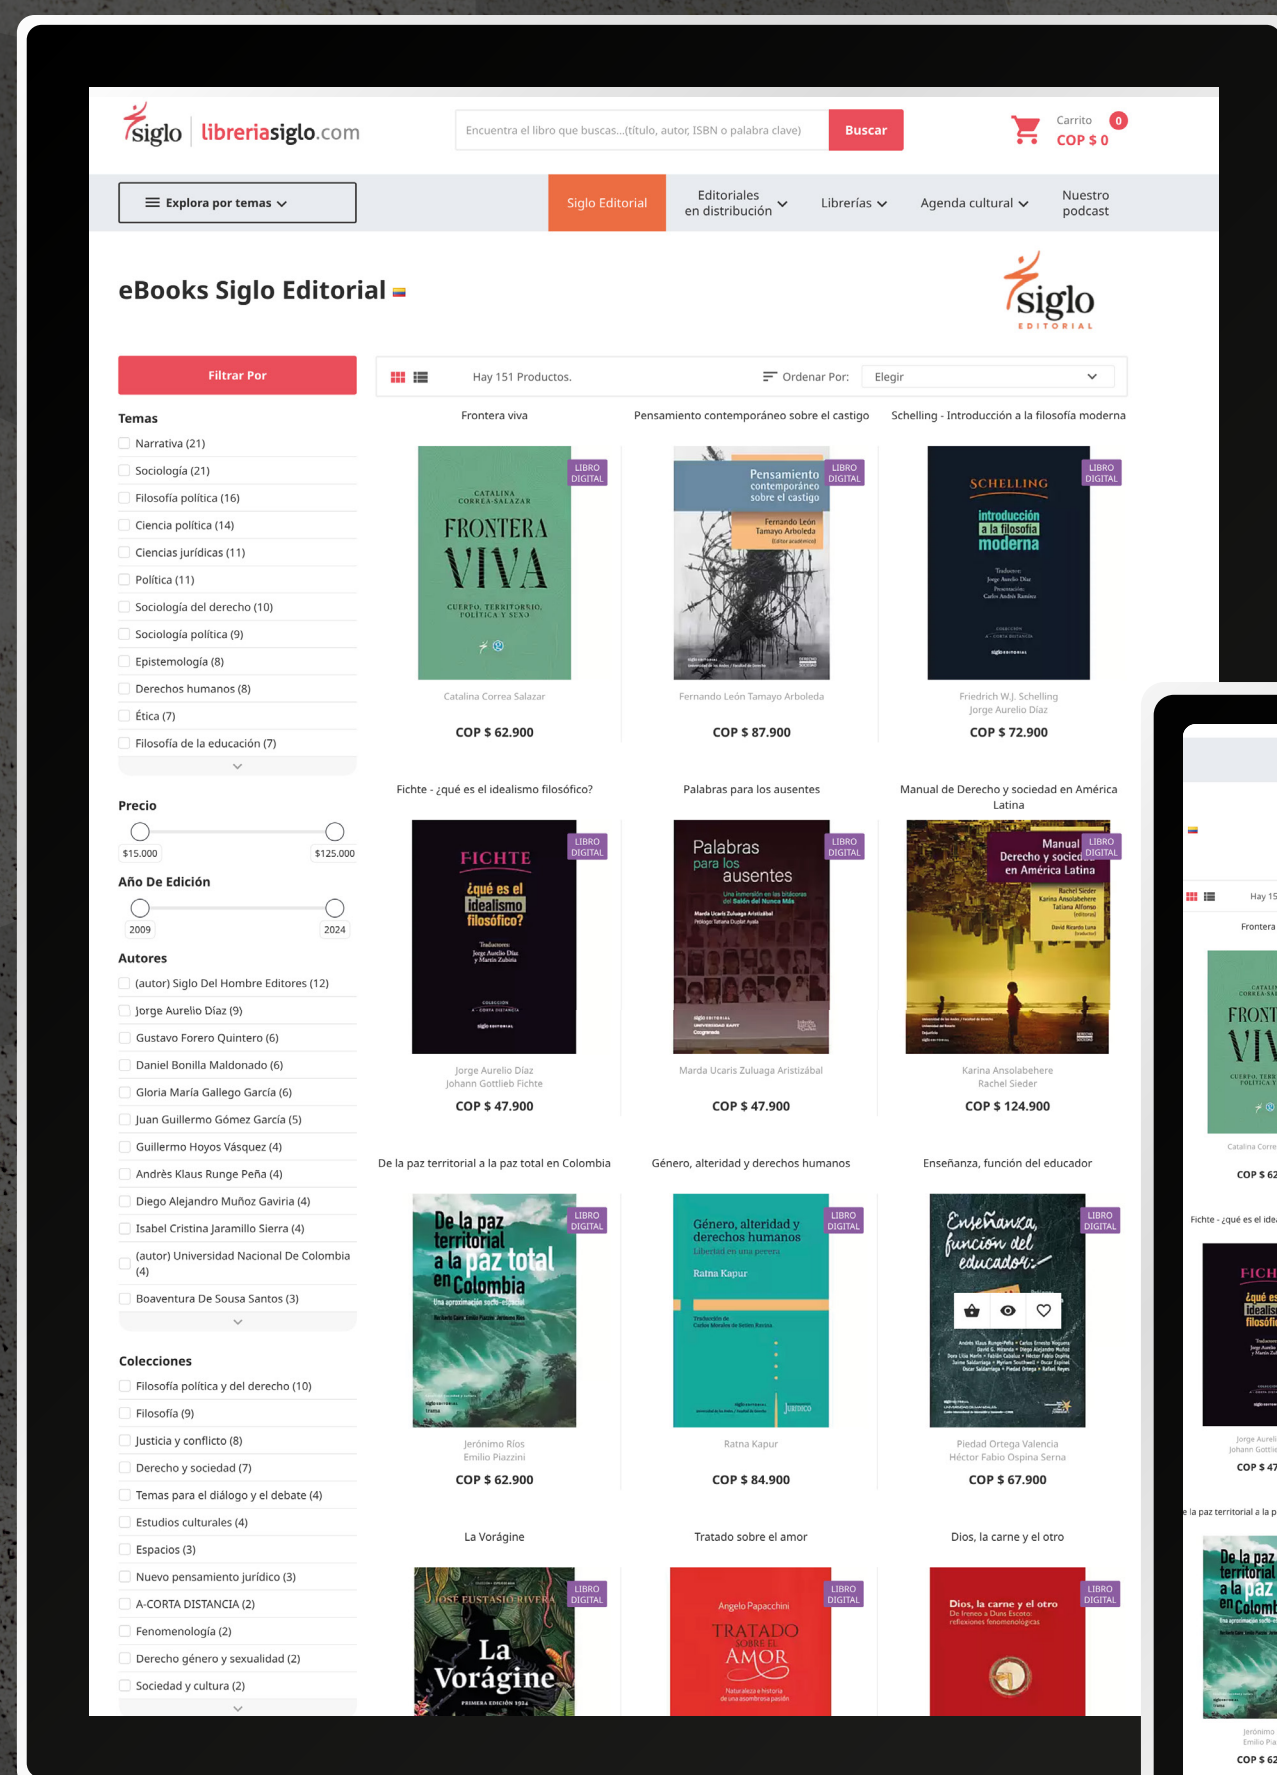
siglo | libreriasiglo.com

Encuentra el libro que buscas...(título, autor, ISBN o palabra clave) Buscar

Carrito 0
COP $ 0

Explora por temas

Siglo Editorial | Editoriales en distribución | Librerías | Agenda cultural | Nuestro podcast

eBooks Siglo Editorial

siglo EDITORIAL

Filtrar Por

Temas
Narrativa (21)
Sociología (21)
Filosofía política (16)
Ciencia política (14)
Ciencias jurídicas (11)
Política (11)
Sociología del derecho (10)
Sociología política (9)
Epistemología (8)
Derechos humanos (8)
Ética (7)
Filosofía de la educación (7)

Precio
$15.000 $125.000

Año De Edición
2009 2024

Autores
(autor) Siglo Del Hombre Editores (12)
Jorge Aurelio Díaz (9)
Gustavo Forero Quintero (6)
Daniel Bonilla Maldonado (6)
Gloria María Gallego García (6)
Juan Guillermo Gómez García (5)
Guillermo Hoyos Vásquez (4)
Andrès Klaus Runge Peña (4)
Diego Alejandro Muñoz Gaviria (4)
Isabel Cristina Jaramillo Sierra (4)
(autor) Universidad Nacional De Colombia (4)
Boaventura De Sousa Santos (3)

Colecciones
Filosofía política y del derecho (10)
Filosofía (9)
Justicia y conflicto (8)
Derecho y sociedad (7)
Temas para el diálogo y el debate (4)
Estudios culturales (4)
Espacios (3)
Nuevo pensamiento jurídico (3)
A-CORTA DISTANCIA (2)
Fenomenología (2)
Derecho género y sexualidad (2)
Sociedad y cultura (2)

Hay 151 Productos. Ordenar Por: Elegir

Frontera viva
LIBRO DIGITAL
CATALINA CORREA-SALAZAR FRONTERA VIVA CUERPO, TERRITORIO, POLÍTICA Y SEXO
Catalina Correa Salazar
COP $ 62.900

Pensamiento contemporáneo sobre el castigo
LIBRO DIGITAL
Pensamiento contemporáneo sobre el castigo Fernando León Tamayo Arboleda (Editor académico)
Fernando León Tamayo Arboleda
COP $ 87.900

Schelling - Introducción a la filosofía moderna
LIBRO DIGITAL
SCHELLING introducción a la filosofía moderna Traducción: Jorge Aurelio Díaz Presentación: Carlos Andrés Ramírez
Friedrich W.J. Schelling
Jorge Aurelio Díaz
COP $ 72.900

Fichte - ¿qué es el idealismo filosófico?
LIBRO DIGITAL
FICHTE ¿qué es el idealismo filosófico? Traductores: Jorge Aurelio Díaz y Martín Zubiría
Jorge Aurelio Díaz
Johann Gottlieb Fichte
COP $ 47.900

Palabras para los ausentes
LIBRO DIGITAL
Palabras para los ausentes Una intervención en las bitácoras del Salón del Nunca Más Marda Ucaris Zuluaga Aristizábal
Marda Ucaris Zuluaga Aristizábal
COP $ 47.900

Manual de Derecho y sociedad en América Latina
LIBRO DIGITAL
Manual Derecho y sociedad en América Latina Rachel Sieder Karina Ansolabehere Tatiana Alfonso (editoras) David Ricardo Luna (traductor)
Karina Ansolabehere
Rachel Sieder
COP $ 124.900

De la paz territorial a la paz total en Colombia
LIBRO DIGITAL
De la paz territorial a la paz total en Colombia Una aproximación socio-espacial
Jerónimo Ríos
Emilio Piazzini
COP $ 62.900

Género, alteridad y derechos humanos
LIBRO DIGITAL
Género, alteridad y derechos humanos Libertad en una pecera Ratna Kapur
Ratna Kapur
COP $ 84.900

Enseñanza, función del educador
LIBRO DIGITAL
Enseñanza, función del educador
Piedad Ortega Valencia
Héctor Fabio Ospina Serna
COP $ 67.900

La Vorágine
LIBRO DIGITAL
JOSÉ EUSTASIO RIVERA La Vorágine PRIMERA EDICIÓN 1924

Tratado sobre el amor
LIBRO DIGITAL
Angelo Papacchini TRATADO SOBRE EL AMOR Naturaleza e historia de una asombrosa pasión

Dios, la carne y el otro
LIBRO DIGITAL
Dios, la carne y el otro De Ireneo a Duns Escoto: reflexiones fenomenológicas

Hay 15
Frontera
CATALINA CORREA-SA FRONT VIV
Catalina Corre
COP $ 62
Fichte - ¿qué es el idea
FICH ¿qué es idealis filosófi
Jorge Aureli
Johann Gottli
COP $ 47
e la paz territorial a la p
De la paz territorial a la paz en Colomb
Jerónimo
Emilio Pia
COP $ 62